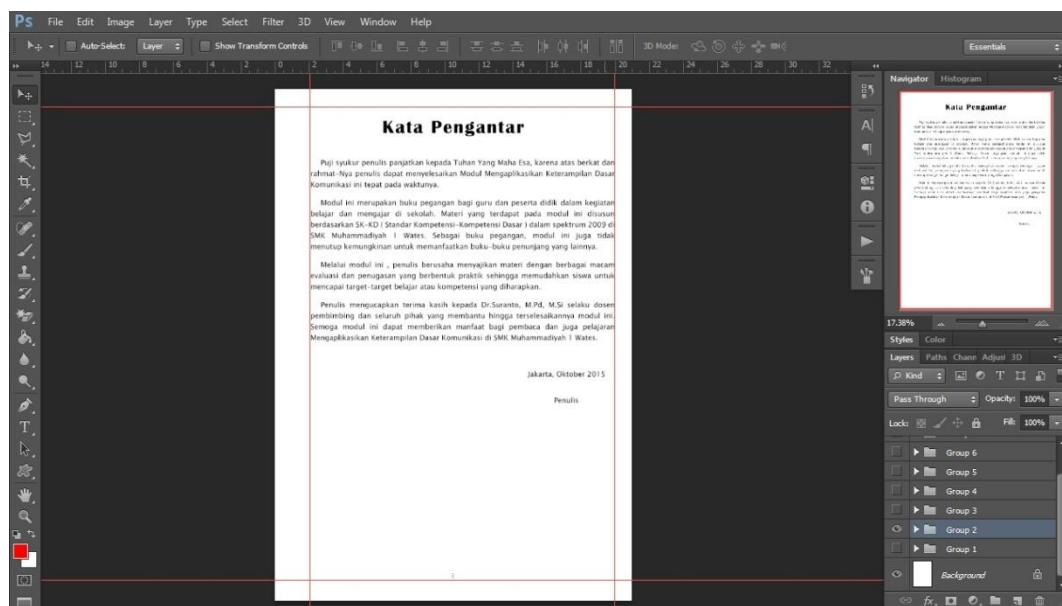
Ps File Edit Image Layer Type Select Filter 3D View Window Help

Auto-Select: Layer Show Transform Controls 3D Mode: Essentials

14 12 10 8 6 4 2 0 2 4 6 8 10 12 14 16 18 20 22 24 26 28 30 32

Kata Pengantar

Puji syukur penulis panjatkan kepada Tuhan Yang Maha Esa, karena atas berkat dan rahmat-Nya penulis dapat menyelesaikan Modul Mengaplikasikan Keterampilan Dasar Komunikasi ini tepat pada waktunya.

Modul ini merupakan buku pegangan bagi guru dan peserta didik dalam kegiatan belajar dan mengajar di sekolah. Materi yang terdapat pada modul ini disusun berdasarkan SK-KD ( Standar Kompetensi–Kompetensi Dasar ) dalam spektrum 2009 di SMK Muhammadiyah I Wates. Sebagai buku pegangan, modul ini juga tidak menutup kemungkinan untuk memanfaatkan buku–buku penunjang yang lainnya.

Melalui modul ini , penulis berusaha menyajikan materi dengan berbagai macam evaluasi dan penugasan yang berbentuk praktik sehingga memudahkan siswa untuk mencapai target-target belajar atau kompetensi yang diharapkan.

Penulis mengucapkan terima kasih kepada Dr.Suranto, M.Pd, M.Si selaku dosen pembimbing dan seluruh pihak yang membantu hingga terselesaikannya modul ini. Semoga modul ini dapat memberikan manfaat bagi pembaca dan juga pelajaran Mengaplikasikan Keterampilan Dasar Komunikasi di SMK Muhammadiyah I Wates.

Jakarta, Oktober 2015

Penulis

Navigator Histogram

Kata Pengantar

17.38%

Styles Color

Layers Paths Chann Adjust 3D

Kind

Pass Through Opacity: 100%

Lock: Fill: 100%

Group 6
Group 5
Group 4
Group 3
Group 2
Group 1
Background